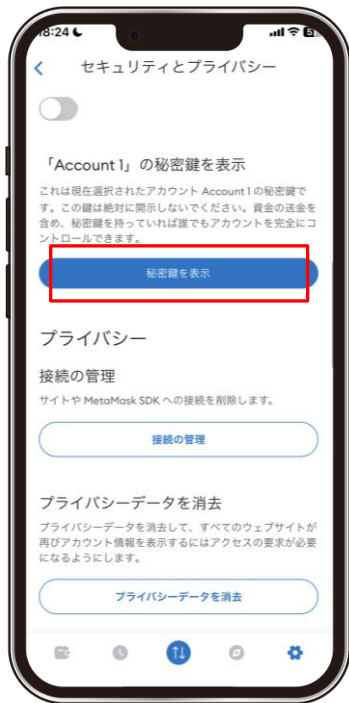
18:24

<

セキュリティとプライバシー

「Account 1」の秘密鍵を表示

これは現在選択されたアカウント Account 1 の秘密鍵です。この鍵は絶対に開示しないでください。資金の送金を含め、秘密鍵を持っていれば誰でもアカウントを完全にコントロールできます。

秘密鍵を表示

プライバシー

接続の管理

サイトや MetaMask SDK への接続を削除します。

接続の管理

プライバシーデータを消去

プライバシーデータを消去して、すべてのウェブサイトが再びアカウント情報を表示するにはアクセスの要求が必要になるようにします。

プライバシーデータを消去